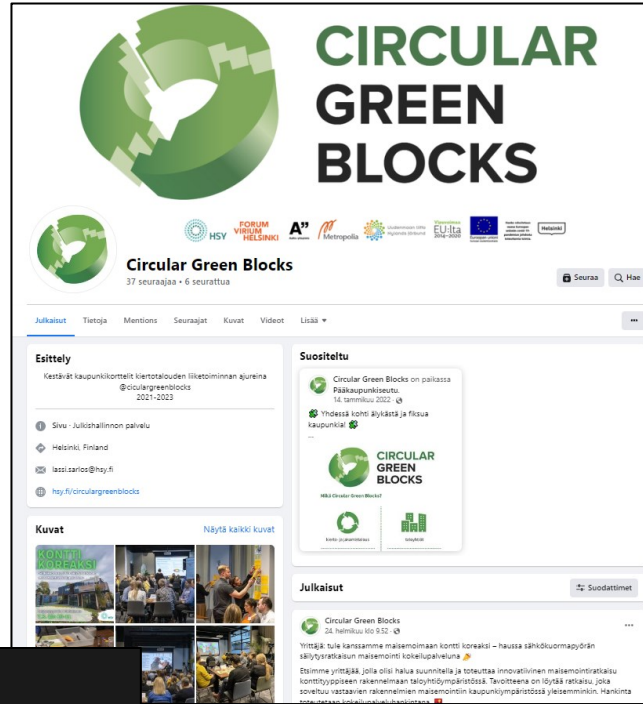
CIRCULAR
GREEN
BLOCKS

HSY FORUM VIRIUM HELSINKI A" Metropolia EU:lta 2014–2020 Helsinki

Circular Green Blocks
37 seuraajaa • 6 seurattua

Seuraa Hae

Julkaisut Tietoja Mentions Seuraajat Kuvat Videot Lisää ▾

Esittely
Kestävät kaupunkikorttelit kiertotalouden liiketoiminnan ajureina
@circulargreenblocks
2021-2023

Sivu · Julkishallinnon palvelu
Helsinki, Finland
lassi.sarlos@hsy.fi
hsy.fi/circulargreenblocks

Kuvat
Näytä kaikki kuvat

KONTTI KOREAKSI

Suositeltu
Circular Green Blocks on paikassa Pääkaupunkiseutu.
14. tammikuu 2022 ·
Yhdessä kohti älykästä ja fiksua kaupunkia!
...
CIRCULAR GREEN BLOCKS
Mikä Circular Green Blocks?

Julkaisut
Suodattimet

Circular Green Blocks
24. helmikuu klo 9.52 ·
Yrittäjä: tule kanssamme maisemoimaan kontti koreaksi – haussa sähkökuormapyörän säilytysratkaisun maisemointi kokeilupalveluna
Etsimme yrittäjää, jolla olisi halua suunnitella ja toteuttaa innovatiivinen maisemointiratkaisu konttityyppiseen rakennelmaan taloyhtiöympäristössä. Tavoitteena on löytää ratkaisu, joka soveltuu vastaavien rakennelmien maisemointiin kaupunkiympäristössä yleisemminkin. Hankinta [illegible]